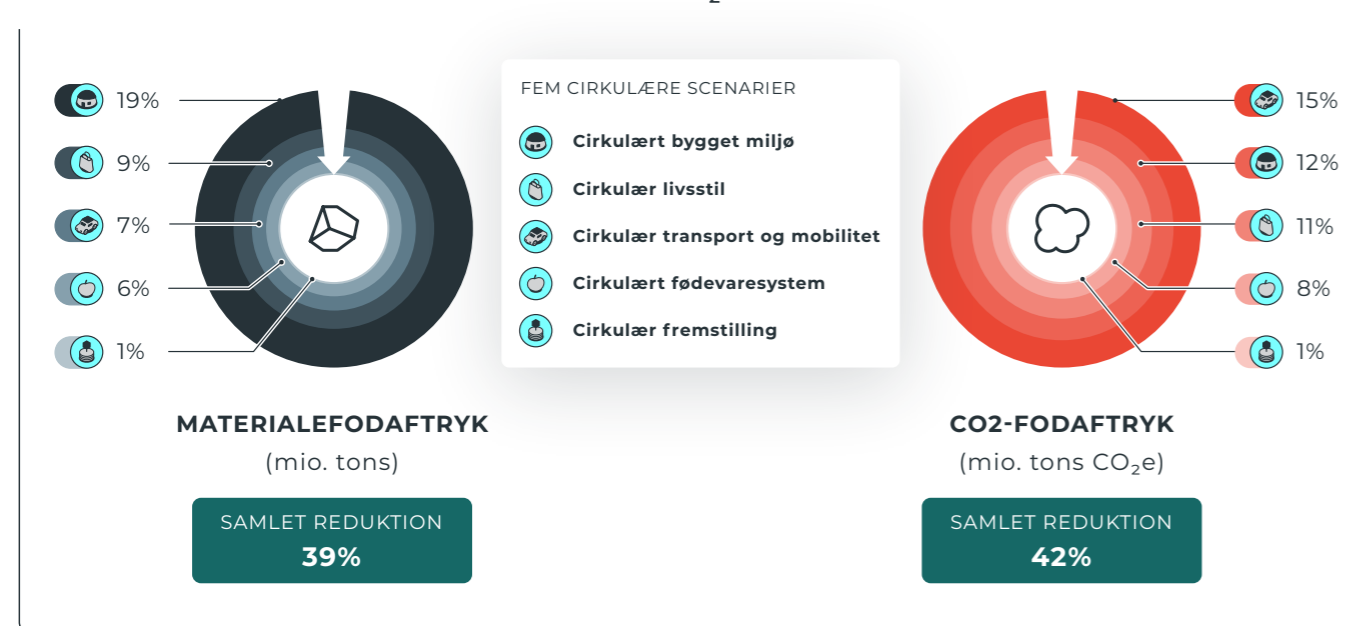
19%

9%

7%

6%

1%

FEM CIRKULÆRE SCENARIER

Cirkulært bygget miljø

Cirkulær livsstil

Cirkulær transport og mobilitet

Cirkulært fødevaresystem

Cirkulær fremstilling

15%

12%

11%

8%

1%

MATERIALEFODAFTRYK

(mio. tons)

SAMLET REDUKTION
39%

CO2-FODAFTRYK

(mio. tons $CO_2$e)

SAMLET REDUKTION
42%